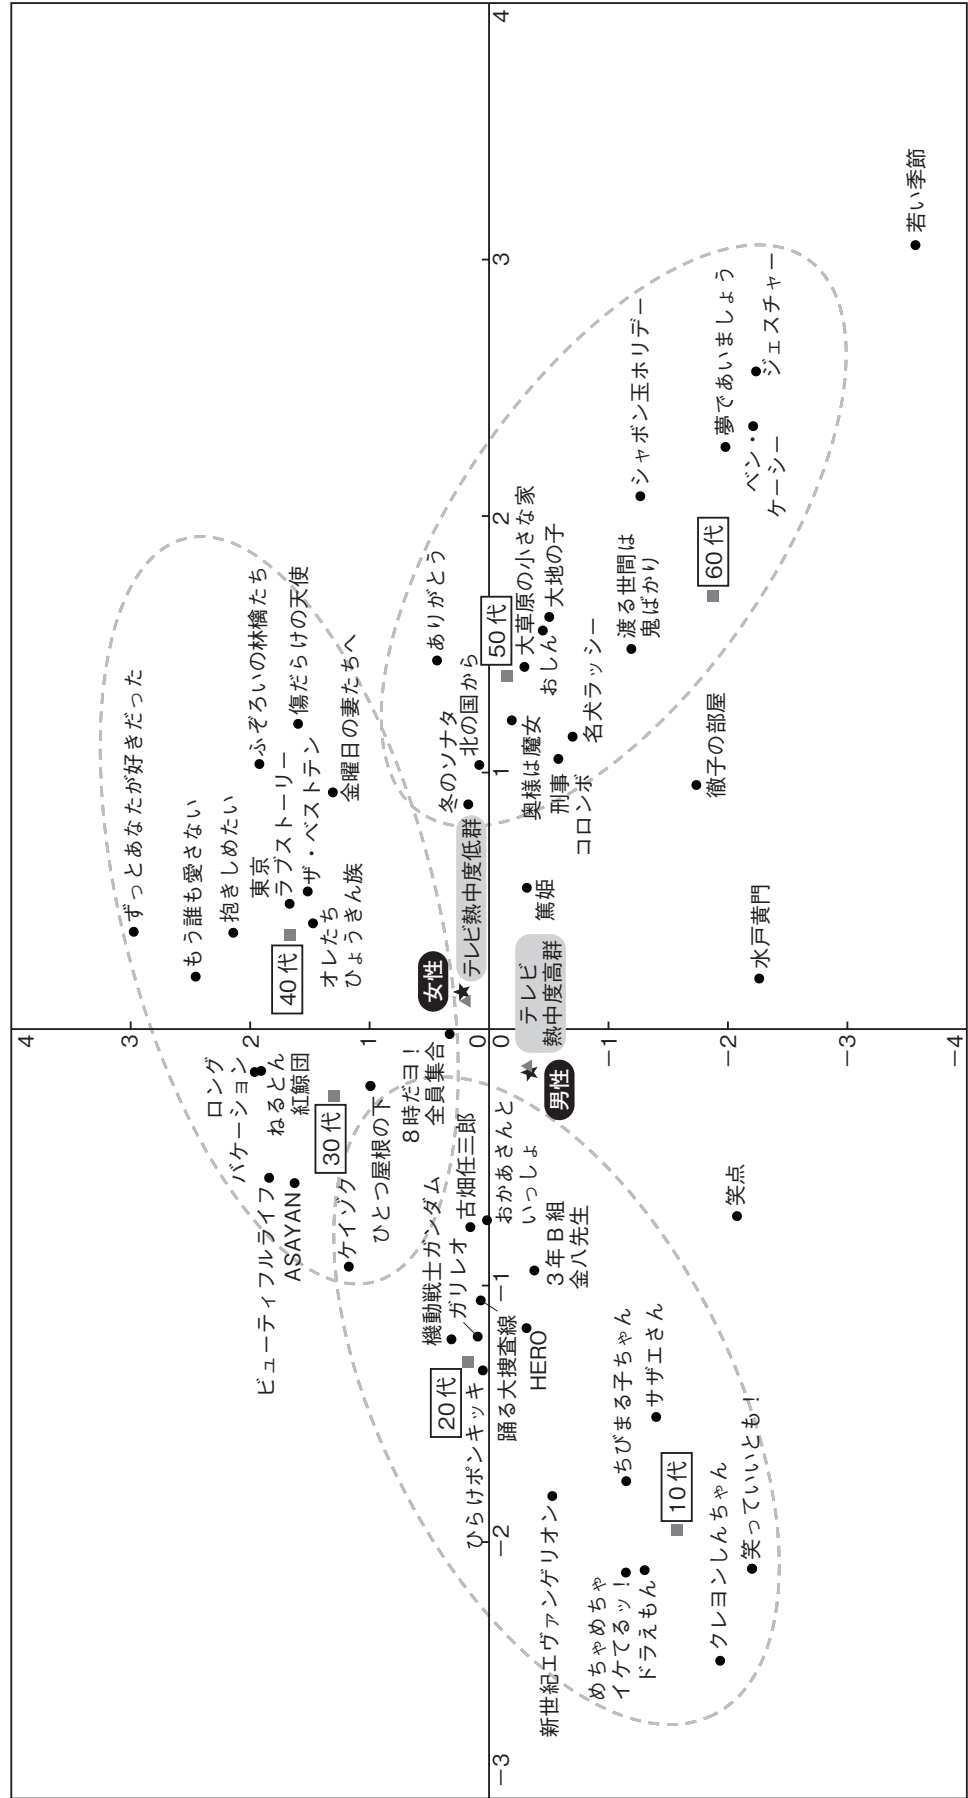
若い季節
夢であいましょう
ジェスチャー
ベン・ケーシー
シャボン玉ホリデー
60代
渡る世間は鬼ばかり
徹子の部屋
水戸黄門
大草原の小さな家
大地の子
おしん
50代
名犬ラッシー
ありがとう
北の国から
奥様は魔女
刑事コロンボ
冬のソナタ
篤姫
テレビ熱中度低群
テレビ熱中度高群
女性
男性
ずっとあなたが好きだった
もう誰も愛さない
抱きしめたい
ふぞろいの林檎たち
傷だらけの天使
東京ラブストーリー
ザ・ベストテン
金曜日の妻たちへ
40代
オレたちひょうきん族
ロングバケーション
ねるとん紅鯨団
30代
8時だヨ!全員集合
ひとつ屋根の下
ビューティフルライフ
ASAYAN
ケイゾク
機動戦士ガンダム
古畑任三郎
ガリレオ
おかあさんといっしょ
3年B組金八先生
笑点
20代
ひらけポンキッキ
踊る大捜査線
HERO
ちびまる子ちゃん
サザエさん
10代
クレヨンしんちゃん
笑っていいとも!
新世紀エヴァンゲリオン
めちゃめちゃイケてるッ!
ドラえもん
4
3
2
1
0
−1
−2
−3
−4
−3
−2
−1
0
1
2
3
4